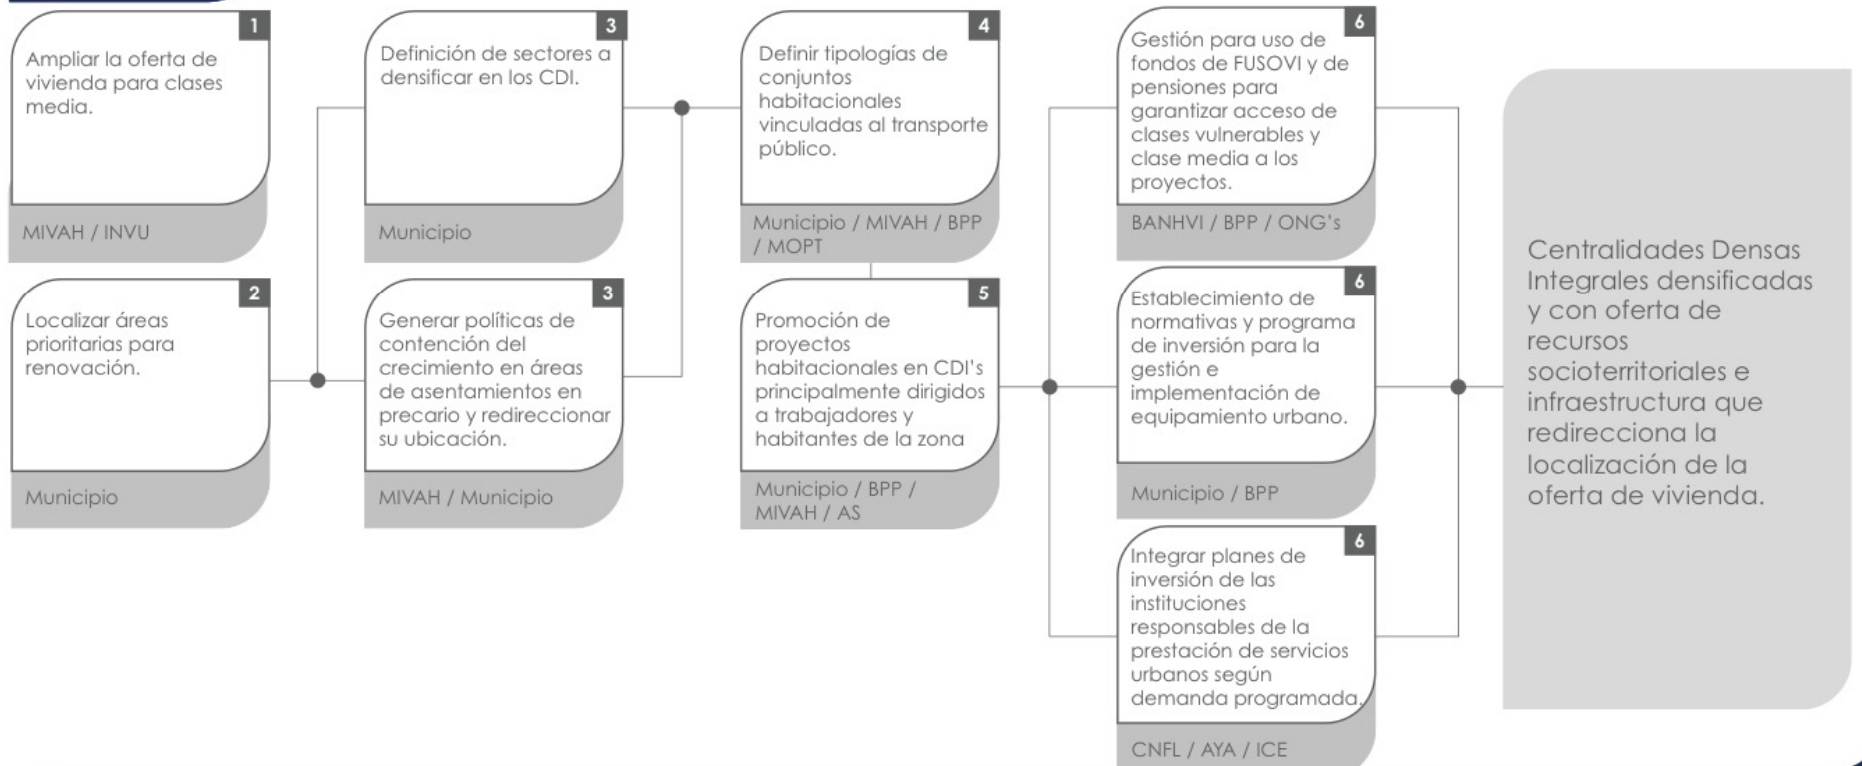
1
Ampliar la oferta de vivienda para clases media.
MIVAH / INVU

2
Localizar áreas prioritarias para renovación.
Municipio

3
Definición de sectores a densificar en los CDI.
Municipio

3
Generar políticas de contención del crecimiento en áreas de asentamientos en precario y redireccionar su ubicación.
MIVAH / Municipio

4
Definir tipologías de conjuntos habitacionales vinculadas al transporte público.
Municipio / MIVAH / BPP / MOPT

5
Promoción de proyectos habitacionales en CDI's principalmente dirigidos a trabajadores y habitantes de la zona
Municipio / BPP / MIVAH / AS

6
Gestión para uso de fondos de FUSOVI y de pensiones para garantizar acceso de clases vulnerables y clase media a los proyectos.
BANHVI / BPP / ONG's

6
Establecimiento de normativas y programa de inversión para la gestión e implementación de equipamiento urbano.
Municipio / BPP

6
Integrar planes de inversión de las instituciones responsables de la prestación de servicios urbanos según demanda programada.
CNFL / AYA / ICE

Centralidades Densas Integrales densificadas y con oferta de recursos socioterritoriales e infraestructura que redirecciona la localización de la oferta de vivienda.